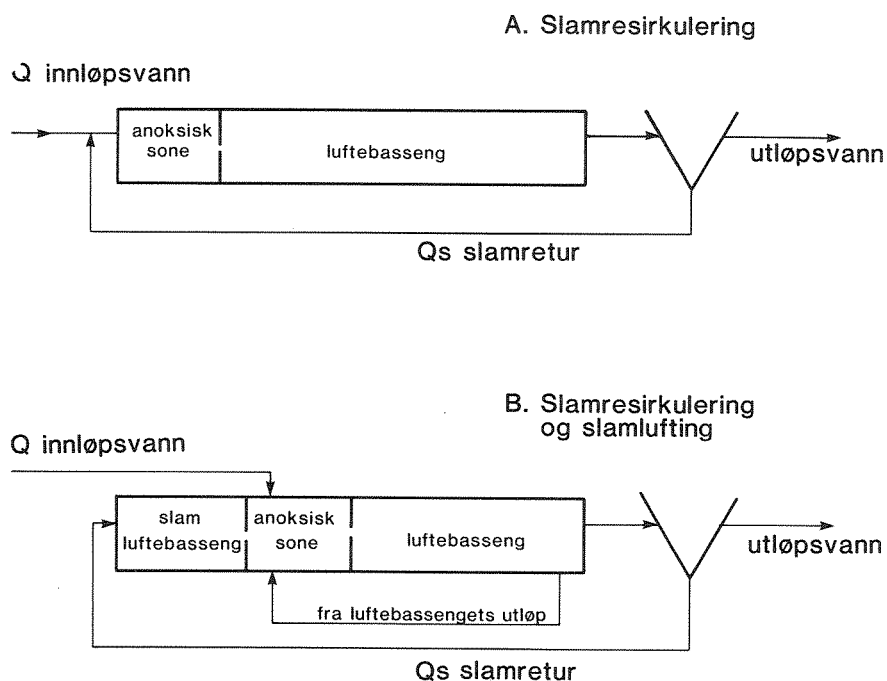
A. Slamresirkulering

Q innløpsvann

anoksisk sone

luftebasseng

utløpsvann

Qs slamretur

B. Slamresirkulering og slamlufting

Q innløpsvann

slam luftebasseng

anoksisk sone

luftebasseng

utløpsvann

fra luftebassengets utløp

Qs slamretur